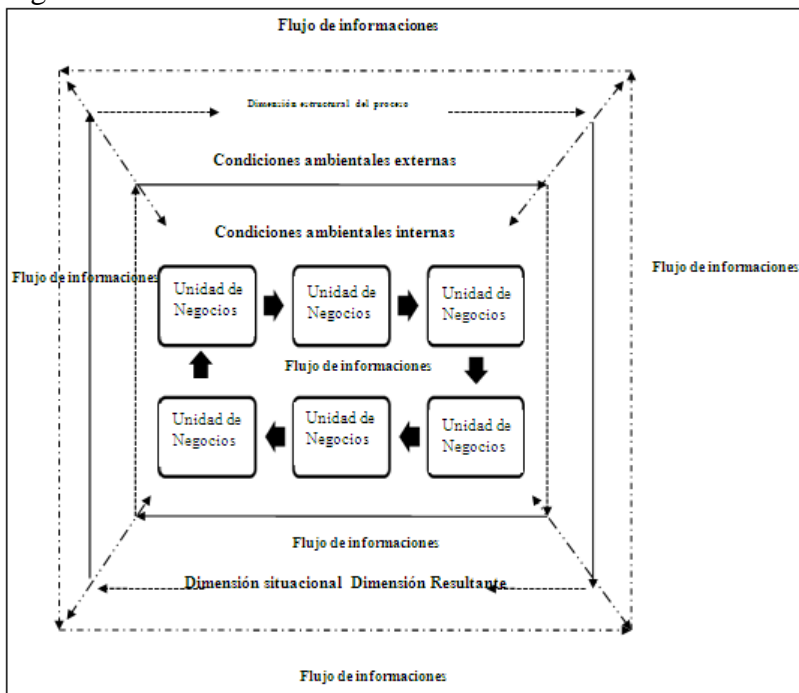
Flujo de informaciones

Dimensión estructural del proceso

Condiciones ambientales externas

Condiciones ambientales internas

Flujo de informaciones

Flujo de informaciones

Unidad de Negocios

Unidad de Negocios

Unidad de Negocios

Flujo de informaciones

Unidad de Negocios

Unidad de Negocios

Unidad de Negocios

Flujo de informaciones

Dimensión situacional Dimensión Resultante

Flujo de informaciones